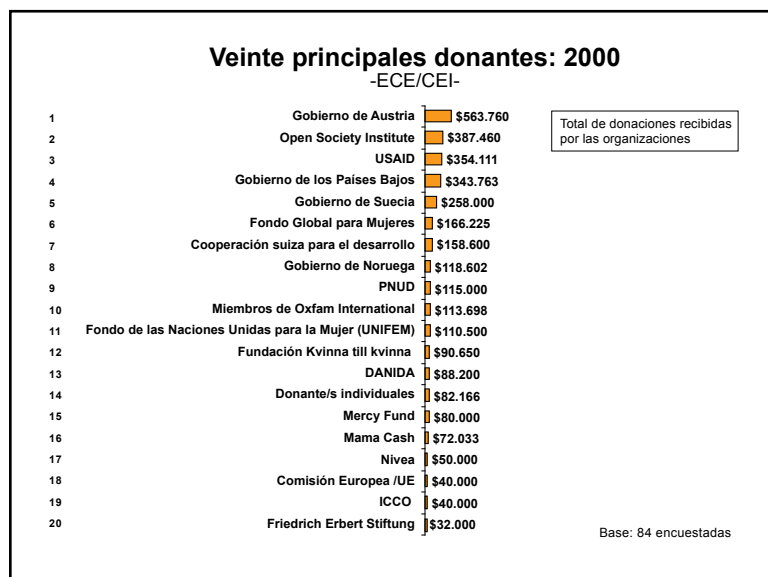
Veinte principales donantes: 2000
-ECE/CEI-

Total de donaciones recibidas por las organizaciones

| | | |
|---|---|---|
| 1 | Gobierno de Austria | \$563.760 |
| 2 | Open Society Institute | \$387.460 |
| 3 | USAID | \$354.111 |
| 4 | Gobierno de los Países Bajos | \$343.763 |
| 5 | Gobierno de Suecia | \$258.000 |
| 6 | Fondo Global para Mujeres | \$166.225 |
| 7 | Cooperación suiza para el desarrollo | \$158.600 |
| 8 | Gobierno de Noruega | \$118.602 |
| 9 | PNUD | \$115.000 |
| 10 | Miembros de Oxfam International | \$113.698 |
| 11 | Fondo de las Naciones Unidas para la Mujer (UNIFEM) | \$110.500 |
| 12 | Fundación Kvinna till kvinna | \$90.650 |
| 13 | DANIDA | \$88.200 |
| 14 | Donante/s individuales | \$82.166 |
| 15 | Mercy Fund | \$80.000 |
| 16 | Mama Cash | \$72.033 |
| 17 | Nivea | \$50.000 |
| 18 | Comisión Europea /UE | \$40.000 |
| 19 | ICCO | \$40.000 |
| 20 | Friedrich Erbert Stiftung | \$32.000 |

Base: 84 encuestadas